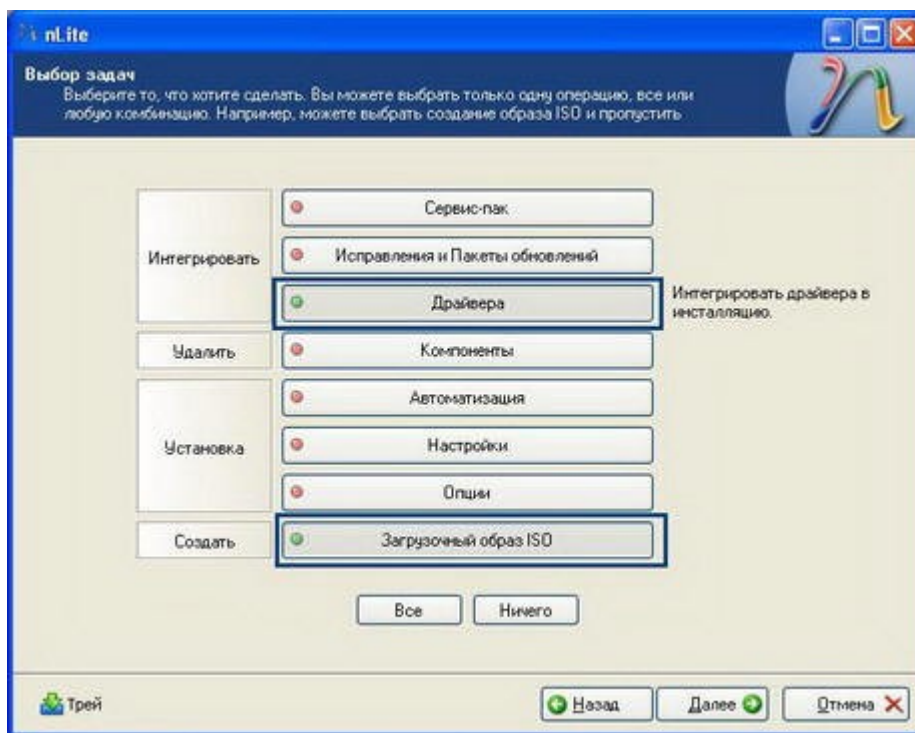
nLite

Выбор задач
Выберите то, что хотите сделать. Вы можете выбрать только одну операцию, все или любую комбинацию. Например, можете выбрать создание образа ISO и пропустить

Интегрировать
Сервис-пак
Исправления и Пакеты обновлений
Драйвера
Интегрировать драйвера в инсталляцию.
Удалить
Компоненты
Установка
Автоматизация
Настройки
Опции
Создать
Загрузочный образ ISO

Все
Ничего

Трей
Назад
Далее
Отмена